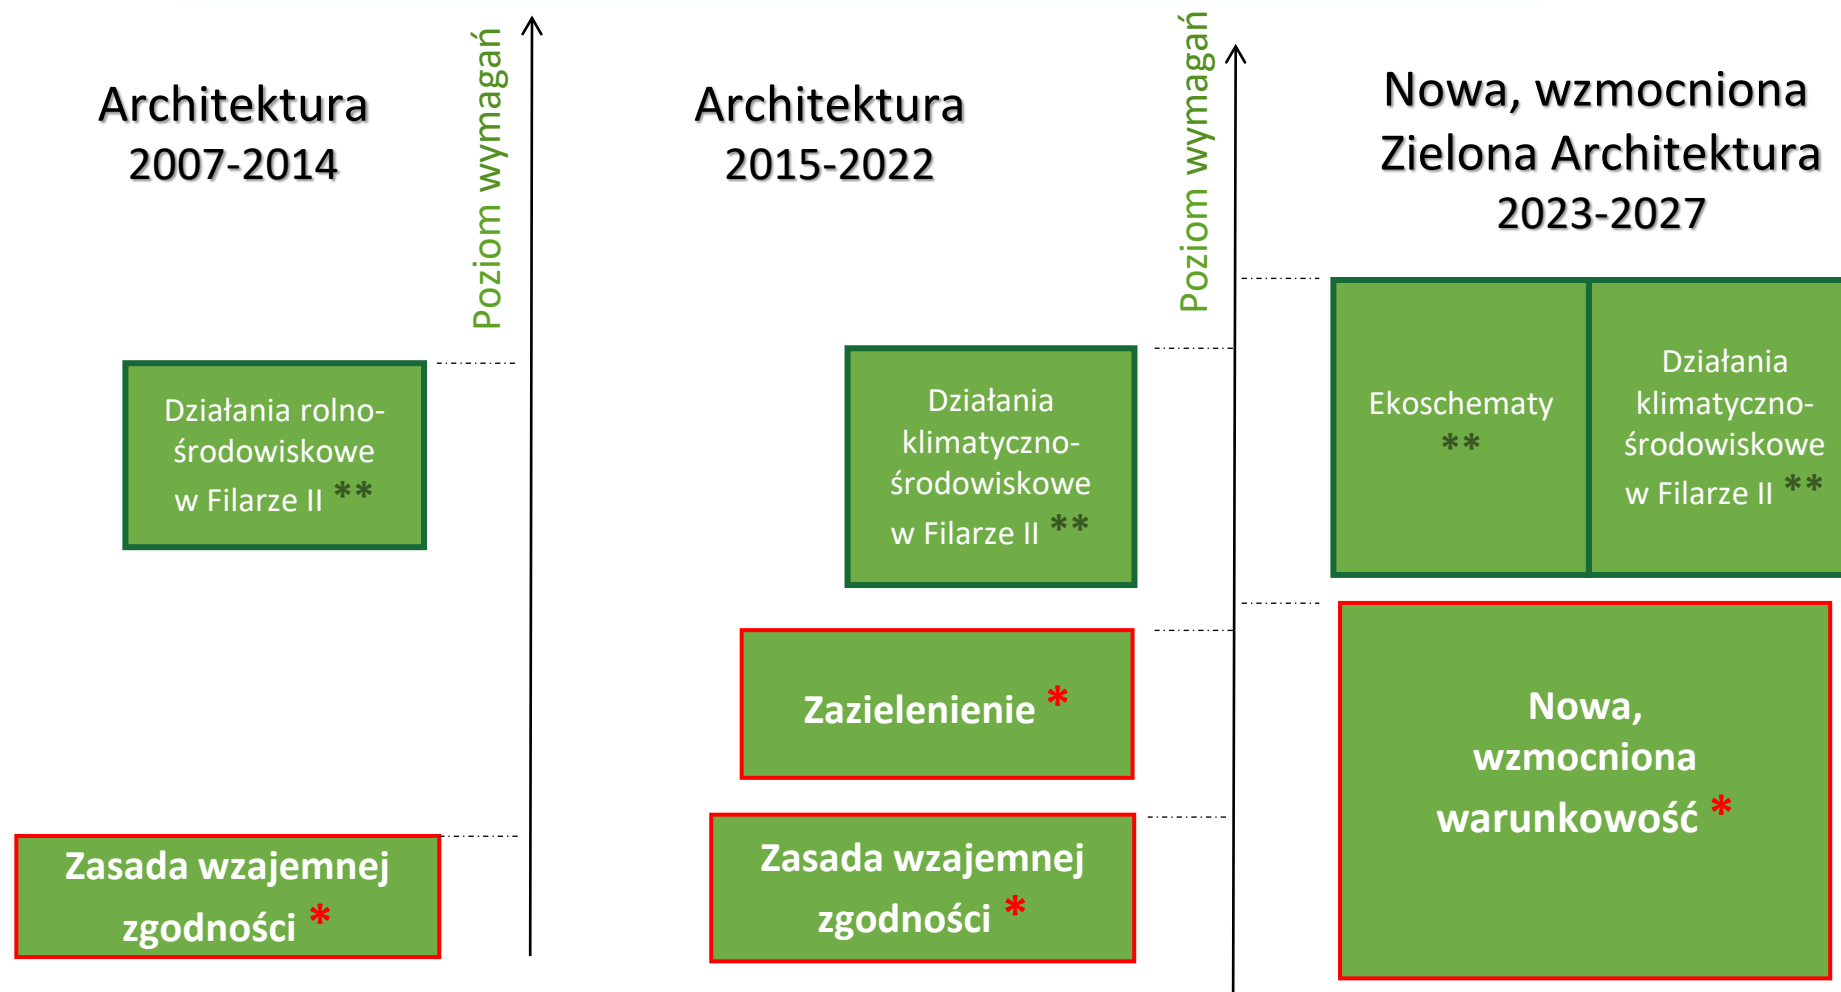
Architektura 2007-2014

Poziom wymagań

Działania rolno-środowiskowe w Filarze II **

Zasada wzajemnej zgodności *

Architektura 2015-2022

Działania klimatyczno-środowiskowe w Filarze II **

Zazielenienie *

Zasada wzajemnej zgodności *

Poziom wymagań

Nowa, wzmocniona Zielona Architektura 2023-2027

Ekoschematy **

Działania klimatyczno-środowiskowe w Filarze II **

Nowa, wzmocniona warunkowość *